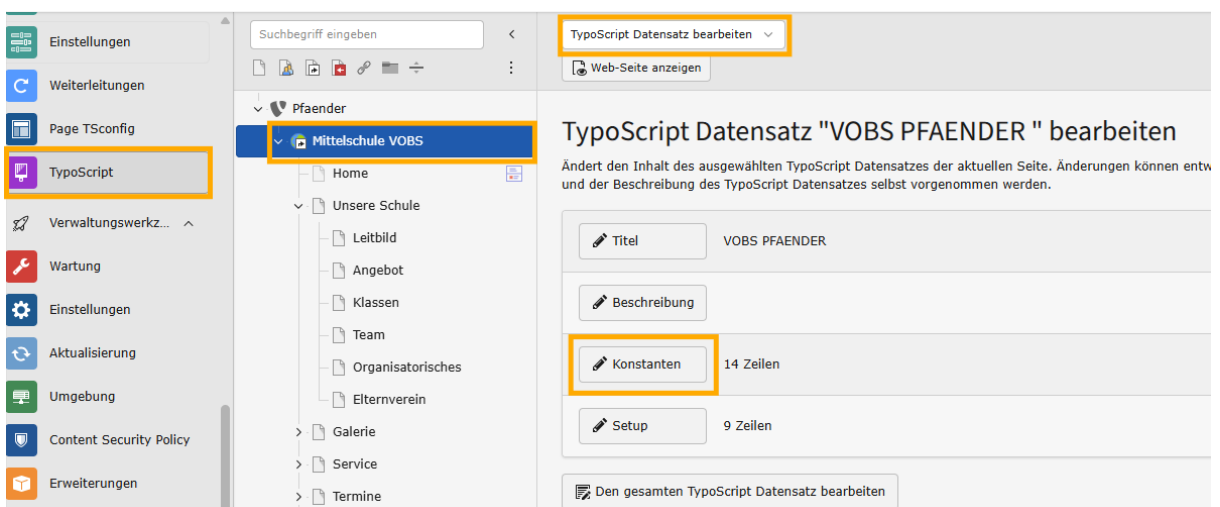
Einstellungen
Weiterleitungen
Page TSconfig
TypoScript
Verwaltungswerkz...
Wartung
Einstellungen
Aktualisierung
Umgebung
Content Security Policy
Erweiterungen

Suchbegriff eingeben

Pfaender
Mittelschule VOBS
Home
Unsere Schule
Leitbild
Angebot
Klassen
Team
Organisatorisches
Elternverein
Galerie
Service
Termine

TypoScript Datensatz bearbeiten
Web-Seite anzeigen

TypoScript Datensatz "VOBS PFAENDER " bearbeiten

Ändert den Inhalt des ausgewählten TypoScript Datensatzes der aktuellen Seite. Änderungen können entw und der Beschreibung des TypoScript Datensatzes selbst vorgenommen werden.

| | |
|---|---|
| Titel | VOBS PFAENDER |
| Beschreibung | |
| Konstanten | 14 Zeilen |
| Setup | 9 Zeilen |

Den gesamten TypoScript Datensatz bearbeiten